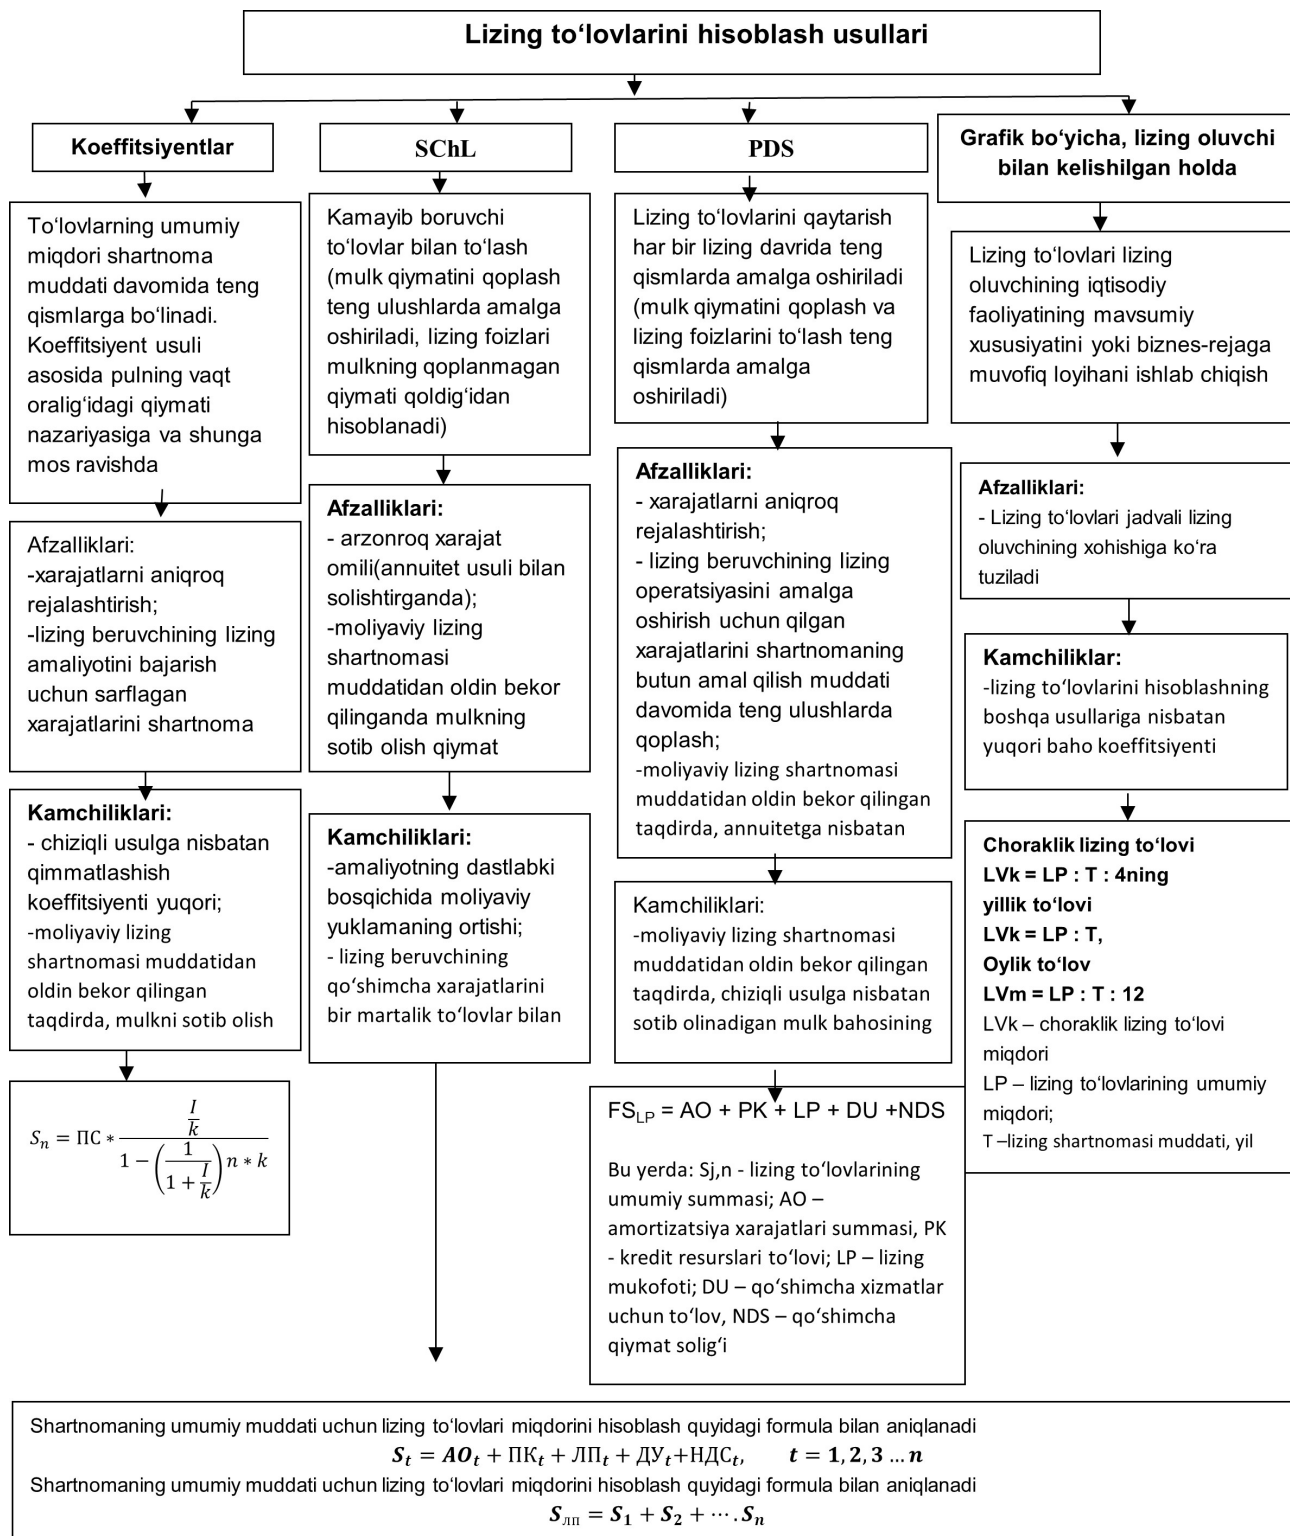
Lizing to‘lovlarini hisoblash usullari

Koeffitsiyentlar

To‘lovlarning umumiy miqdori shartnoma muddati davomida teng qismlarga bo‘linadi. Koeffitsiyent usuli asosida pulning vaqt oralig‘idagi qiymati nazariyasiga va shunga mos ravishda

Afzalliklari:
-xarajatlarni aniqroq rejalashtirish;
-lizing beruvchining lizing amaliyotini bajarish uchun sarflagan xarajatlarini shartnoma

Kamchiliklari:
- chiziqli usulga nisbatan qimmatlashish koeffitsiyenti yuqori;
-moliyaviy lizing shartnomasi muddatidan oldin bekor qilingan taqdirda, mulkni sotib olish

$S_n = ПС * \frac{\frac{I}{k}}{1-\left(\frac{1}{1+\frac{I}{k}}\right)n*k}$

SChL

Kamayib boruvchi to‘lovlar bilan to‘lash (mulk qiymatini qoplash teng ulushlarda amalga oshiriladi, lizing foizlari mulkning qoplanmagan qiymati qoldig‘idan hisoblanadi)

Afzalliklari:
- arzonroq xarajat omili(annuitet usuli bilan solishtirganda);
-moliyaviy lizing shartnomasi muddatidan oldin bekor qilinganda mulkning sotib olish qiymat

Kamchiliklari:
-amaliyotning dastlabki bosqichida moliyaviy yuklamaning ortishi;
- lizing beruvchining qo‘shimcha xarajatlarini bir martalik to‘lovlar bilan

PDS

Lizing to‘lovlarini qaytarish har bir lizing davrida teng qismlarda amalga oshiriladi (mulk qiymatini qoplash va lizing foizlarini to‘lash teng qismlarda amalga oshiriladi)

Afzalliklari:
- xarajatlarni aniqroq rejalashtirish;
- lizing beruvchining lizing operatsiyasini amalga oshirish uchun qilgan xarajatlarini shartnomaning butun amal qilish muddati davomida teng ulushlarda qoplash;
-moliyaviy lizing shartnomasi muddatidan oldin bekor qilingan taqdirda, annuitetga nisbatan

Kamchiliklari:
-moliyaviy lizing shartnomasi muddatidan oldin bekor qilingan taqdirda, chiziqli usulga nisbatan sotib olinadigan mulk bahosining

$FS_{LP}$ = AO + PK + LP + DU +NDS

Bu yerda: Sj,n - lizing to‘lovlarining umumiy summasi; AO – amortizatsiya xarajatlari summasi, PK - kredit resurslari to‘lovi; LP – lizing mukofoti; DU – qo‘shimcha xizmatlar uchun to‘lov, NDS – qo‘shimcha qiymat solig‘i

Grafik bo‘yicha, lizing oluvchi bilan kelishilgan holda

Lizing to‘lovlari lizing oluvchining iqtisodiy faoliyatining mavsumiy xususiyatini yoki biznes-rejaga muvofiq loyihani ishlab chiqish

Afzalliklari:
- Lizing to‘lovlari jadvali lizing oluvchining xohishiga ko‘ra tuziladi

Kamchiliklar:
-lizing to‘lovlarini hisoblashning boshqa usullariga nisbatan yuqori baho koeffitsiyenti

Choraklik lizing to‘lovi
LVk = LP : T : 4ning
yillik to‘lovi
LVk = LP : T,
Oylik to‘lov
LVm = LP : T : 12
LVk – choraklik lizing to‘lovi miqdori
LP – lizing to‘lovlarining umumiy miqdori;
T –lizing shartnomasi muddati, yil

Shartnomaning umumiy muddati uchun lizing to‘lovlari miqdorini hisoblash quyidagi formula bilan aniqlanadi
$S_t = AO_t + ПК_t + ЛП_t + ДУ_t + НДС_t, \quad t = 1, 2, 3 \dots n$
Shartnomaning umumiy muddati uchun lizing to‘lovlari miqdorini hisoblash quyidagi formula bilan aniqlanadi
$S_{ЛП} = S_1 + S_2 + \cdots . S_n$